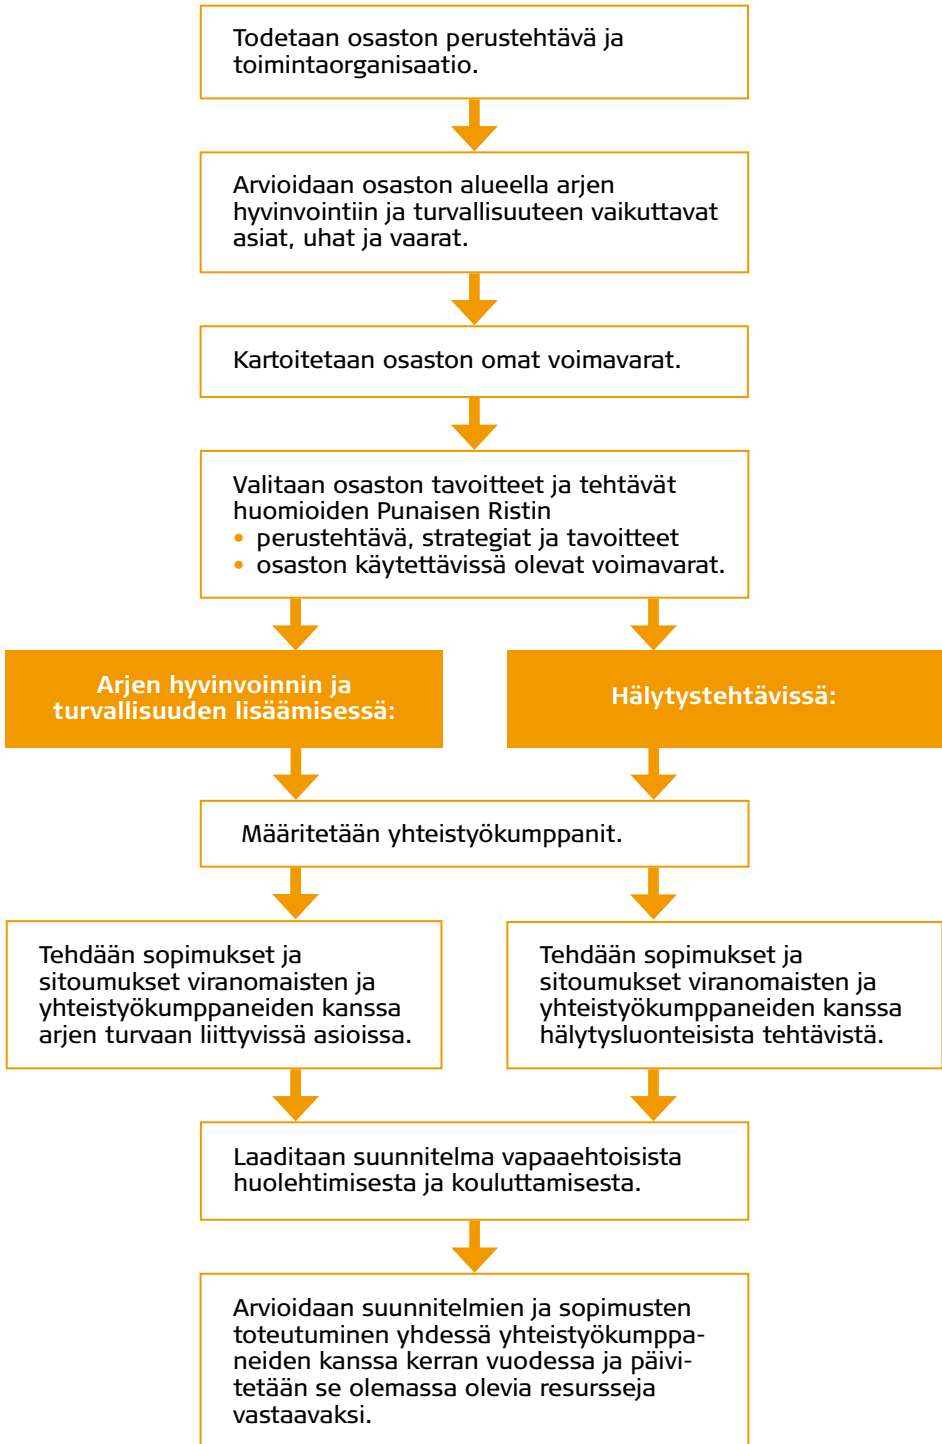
Todetaan osaston perustehtävä ja toimintaorganisaatio.

Arvioidaan osaston alueella arjen hyvinvointiin ja turvallisuuteen vaikuttavat asiat, uhat ja vaarat.

Kartoitetaan osaston omat voimavarat.

Valitaan osaston tavoitteet ja tehtävät huomioiden Punaisen Ristin
• perustehtävä, strategiat ja tavoitteet
• osaston käytettävissä olevat voimavarat.

Arjen hyvinvoinnin ja turvallisuuden lisäämisessä:

Hälytystehtävissä:

Määritetään yhteistyökumppanit.

Tehdään sopimukset ja sitoumukset viranomaisten ja yhteistyökumppaneiden kanssa arjen turvaan liittyvissä asioissa.

Tehdään sopimukset ja sitoumukset viranomaisten ja yhteistyökumppaneiden kanssa hälytysluonteisista tehtävistä.

Laaditaan suunnitelma vapaaehtoisista huolehtimisesta ja kouluttamisesta.

Arvioidaan suunnitelmien ja sopimusten toteutuminen yhdessä yhteistyökumppaneiden kanssa kerran vuodessa ja päivitetään se olemassa olevia resursseja vastaavaksi.